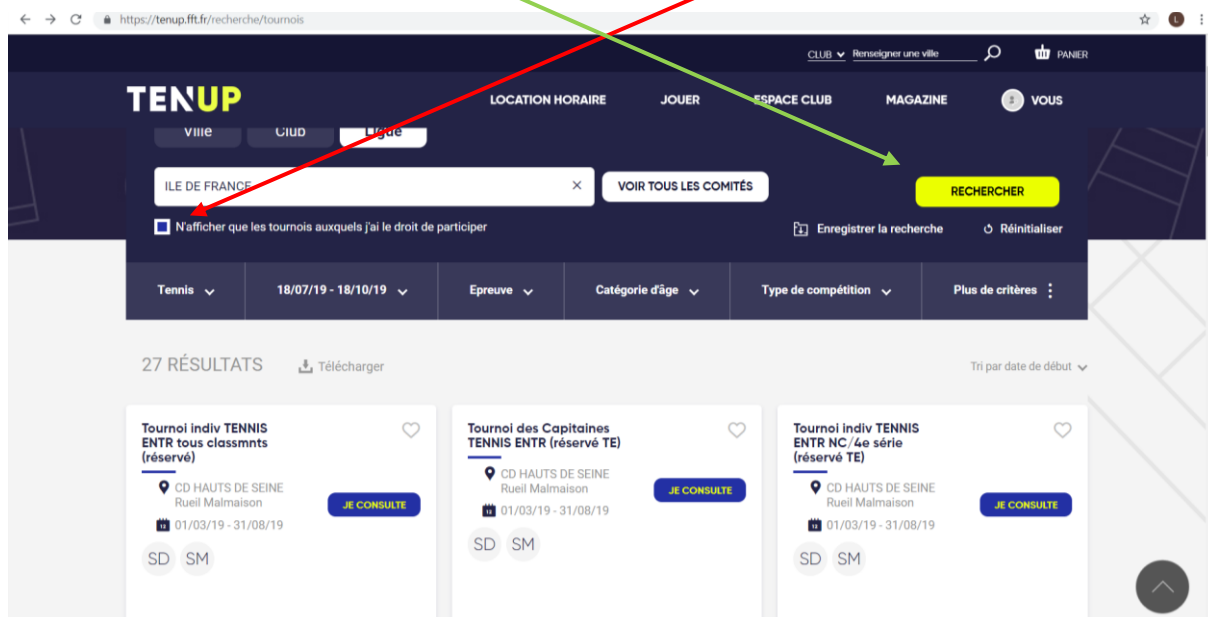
https://tenup.fft.fr/recherche/tournois

CLUB Renseigner une ville PANIER

TENUP

LOCATION HORAIRE JOUER ESPACE CLUB MAGAZINE VOUS

Ville Club Ligue

ILE DE FRANCE

VOIR TOUS LES COMITÉS

RECHERCHER

N'afficher que les tournois auxquels j'ai le droit de participer

Enregistrer la recherche

Réinitialiser

Tennis

18/07/19 - 18/10/19

Epreuve

Catégorie d'âge

Type de compétition

Plus de critères

27 RÉSULTATS

Télécharger

Tri par date de début

Tournoi indiv TENNIS ENTR tous classmnts (réservé)

CD HAUTS DE SEINE
Rueil Malmaison

JE CONSULTE

01/03/19 - 31/08/19

SD SM

Tournoi des Capitaines TENNIS ENTR (réservé TE)

CD HAUTS DE SEINE
Rueil Malmaison

JE CONSULTE

01/03/19 - 31/08/19

SD SM

Tournoi indiv TENNIS ENTR NC/4e série (réservé TE)

CD HAUTS DE SEINE
Rueil Malmaison

JE CONSULTE

01/03/19 - 31/08/19

SD SM